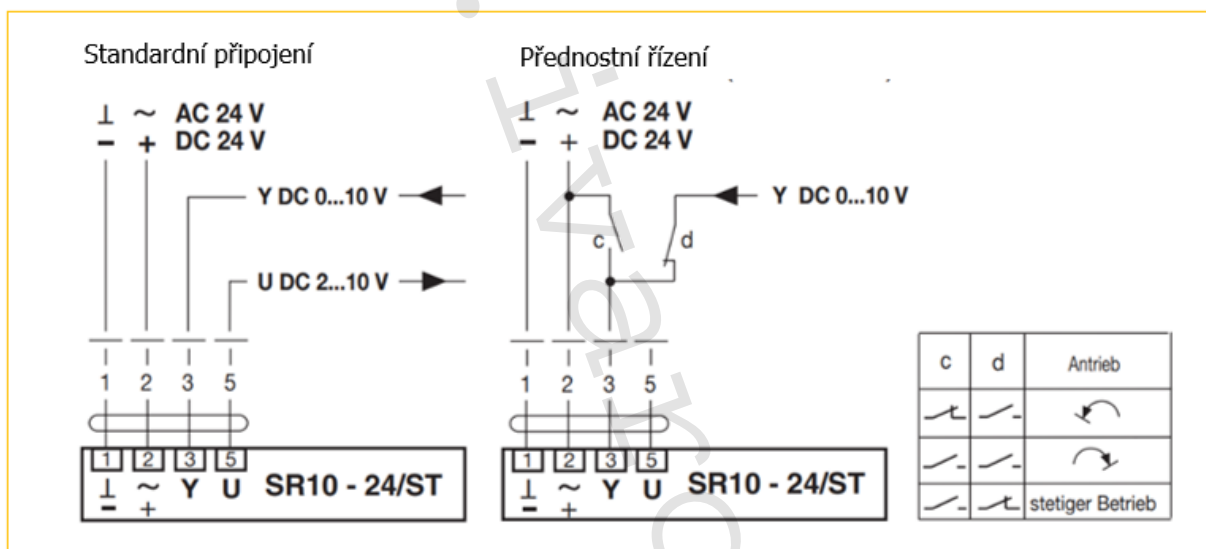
Standardní připojení

$\perp$ ~ AC 24 V
– + DC 24 V

Y DC 0...10 V

U DC 2...10 V

1 2 3 5

1 2 3 5
$\perp$ ~ Y U SR10 - 24/ST
– +

Přednostní řízení

$\perp$ ~ AC 24 V
– + DC 24 V

Y DC 0...10 V

c d

1 2 3 5

1 2 3 5
$\perp$ ~ Y U SR10 - 24/ST
– +

| c | d | Antrieb |
|---|---|---|
| | | |
| | | |
| | | stetiger Betrieb |